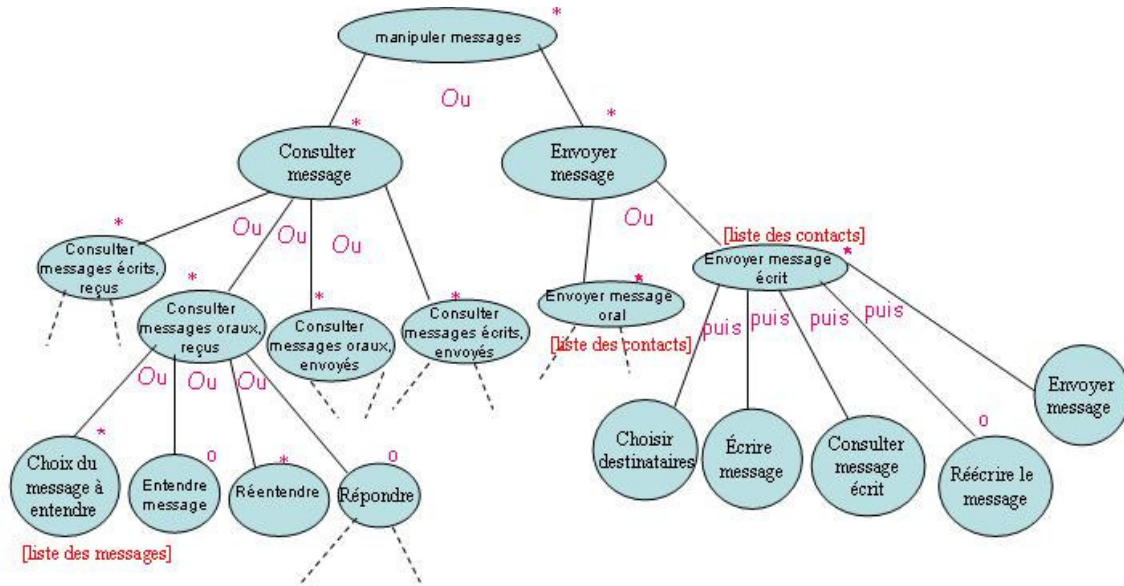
manipuler messages *

Ou

Consulter message *

Envoyer message *

Consulter messages écrits, reçus *

Ou

Ou

Ou

Consulter messages oraux, reçus *

Consulter messages oraux, envoyés *

Consulter messages écrits, envoyés *

Ou

Envoyer message oral *

[liste des contacts]

[liste des contacts]

Envoyer message écrit *

puis

puis

puis

puis

Ou

Ou

Ou

Choix du message à entendre *

Entendre message o

Réentendre *

Répondre o

[liste des messages]

Choisir destinataires

Écrire message

Consulter message écrit

Réécrire le message o

Envoyer message